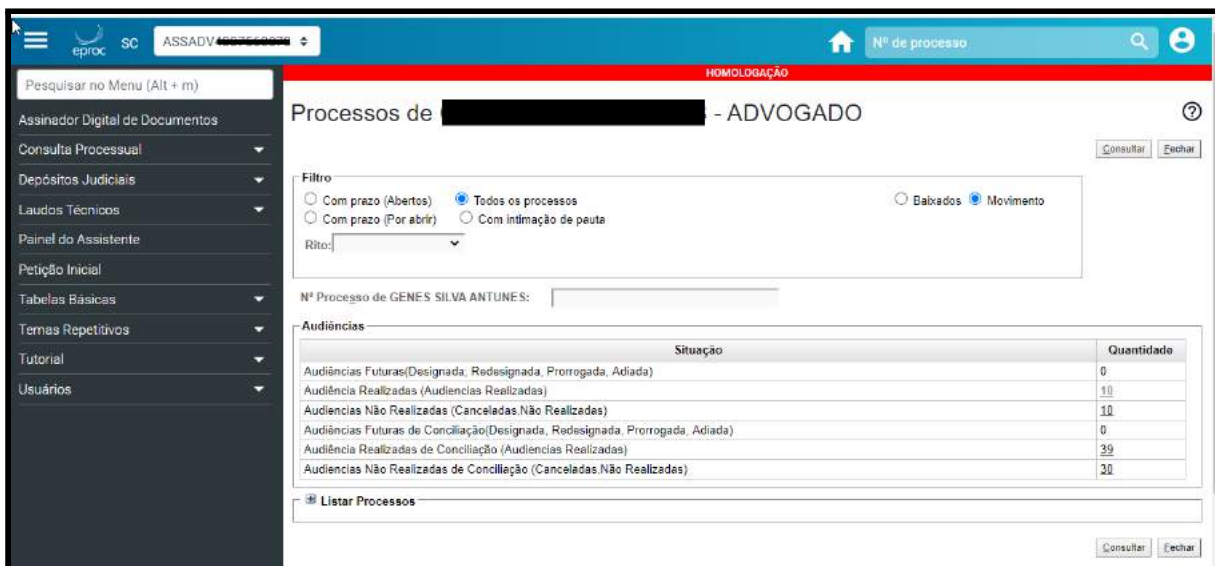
eproc SC ASSADV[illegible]

Nº de processo

Pesquisar no Menu (Alt + m)

Assinador Digital de Documentos

Consulta Processual

Depósitos Judiciais

Laudos Técnicos

Painel do Assistente

Petição Inicial

Tabelas Básicas

Temas Repetitivos

Tutorial

Usuários

HOMOLOGAÇÃO

Processos de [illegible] - ADVOGADO

Consultar Fechar

Filtro

Com prazo (Abertos) Todos os processos Baixados Movimento

Com prazo (Por abrir) Com intimação de pauta

Rito:

Nº Processo de GENES SILVA ANTUNES:

Audiências

| Situação | Quantidade |
|---|---|
| Audiências Futuras(Designada, Redesignada, Prorrogada, Adiada) | 0 |
| Audiência Realizadas (Audiencias Realizadas) | 10 |
| Audiencias Não Realizadas (Canceladas,Não Realizadas) | 10 |
| Audiências Futuras de Conciliação(Designada, Redesignada, Prorrogada, Adiada) | 0 |
| Audiência Realizadas de Conciliação (Audiencias Realizadas) | 39 |
| Audiencias Não Realizadas de Conciliação (Canceladas,Não Realizadas) | 30 |

Listar Processos

Consultar Fechar